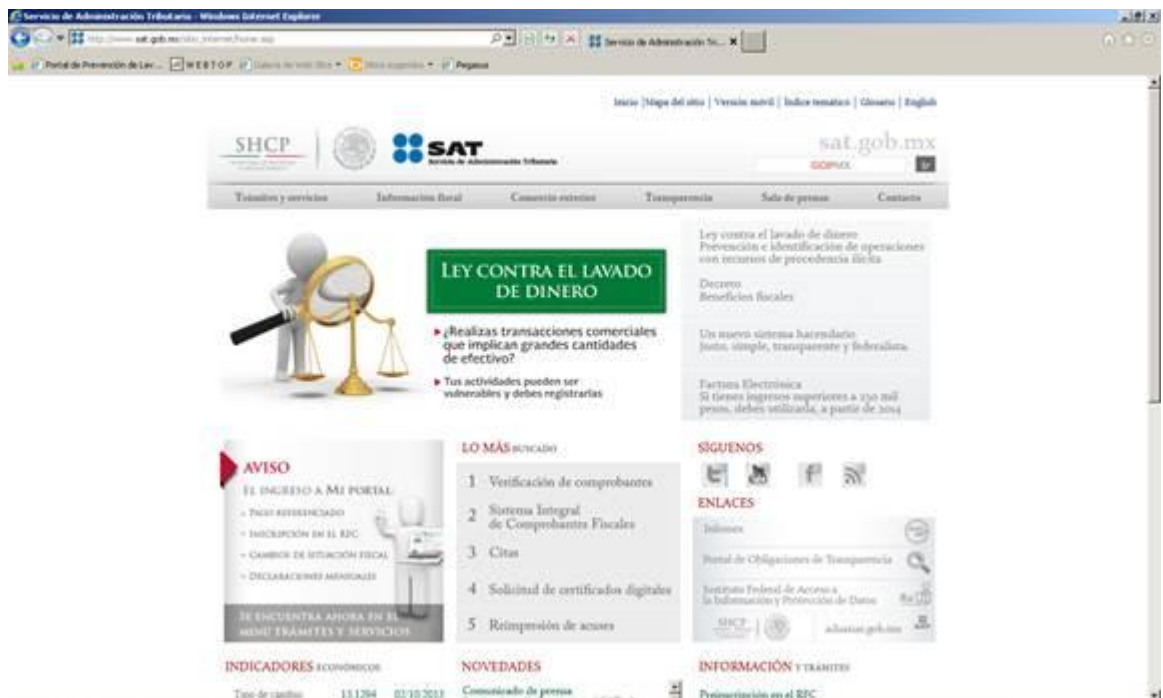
Servicio de Administración Tributaria - Windows Internet Explorer

http://www.sat.gob.mx/sitio_internet/home.asp

Servicio de Administración Tri... ×

Portal de Prevención de Lav... WEBTOP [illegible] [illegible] Pegasus

Inicio | Mapa del sitio | Versión móvil | Índice temático | Glosario | English

SHCP

SAT Servicio de Administración Tributaria

sat.gob.mx

GOBMX

Trámites y servicios | Información fiscal | Comercio exterior | Transparencia | Sala de prensa | Contacto

LEY CONTRA EL LAVADO DE DINERO

¿Realizas transacciones comerciales que implican grandes cantidades de efectivo?

Tus actividades pueden ser vulnerables y debes registrarlas

Ley contra el lavado de dinero Prevención e identificación de operaciones con recursos de procedencia ilícita

Decreto Beneficios fiscales

Un nuevo sistema hacendario Justo, simple, transparente y federalista

Factura Electrónica Si tienes ingresos superiores a 250 mil pesos, debes utilizarla, a partir de 2014

AVISO

El ingreso a Mi portal:

- Pagos referenciados
- Inscripción en el RFC
- Cambios de situación fiscal
- Declaraciones mensuales

Se encuentra ahora en el menú trámites y servicios

LO MÁS buscado

1 Verificación de comprobantes
2 Sistema Integral de Comprobantes Fiscales
3 Citas
4 Solicitud de certificados digitales
5 Reimpresión de acuses

SÍGUENOS

ENLACES

Infomex

Portal de Obligaciones de Transparencia

Instituto Federal de Acceso a la Información y Protección de Datos

SHCP

aduanas.gob.mx

INDICADORES económicos

Tipo de cambio 13.1294 02/10/2013

NOVEDADES

Comunicado de prensa

INFORMACIÓN y trámites

Preinscripción en el RFC